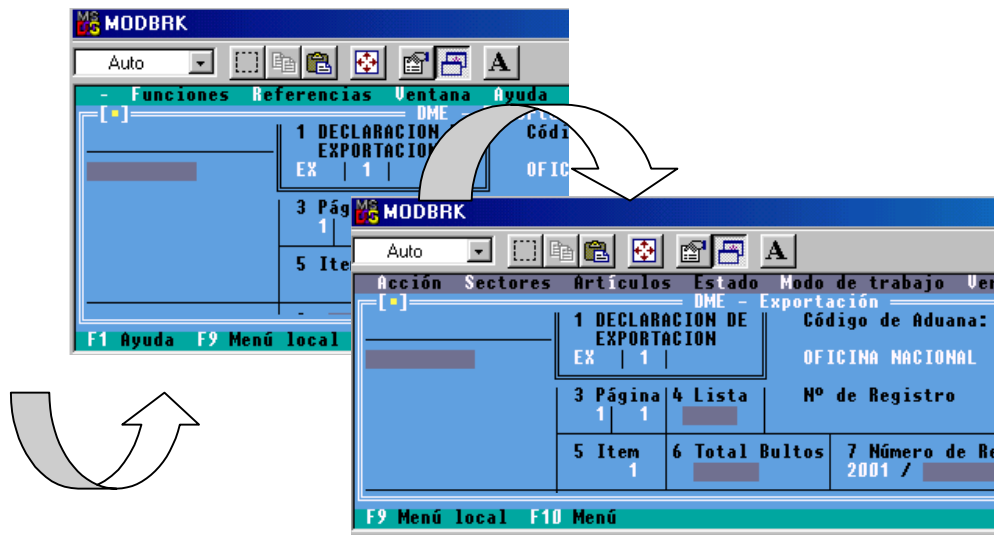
MODBRK

Auto

- Funciones Referencias Ventana Ayuda

[▪] DME

1 DECLARACION
EXPORTACION
EX | 1 |

Códi

OFIC

3 Pág
1

5 Ite

F1 Ayuda F9 Menú local

MODBRK

Auto

Acción Sectores Artículos Estado Modo de trabajo Ven

[▪] DME - Exportación

1 DECLARACION DE
EXPORTACION
EX | 1 |

Código de Aduana:

OFICINA NACIONAL

3 Página 4 Lista
1 | 1

Nº de Registro

5 Item
1

6 Total Bultos

7 Número de Re
2001 /

F9 Menú local F10 Menú